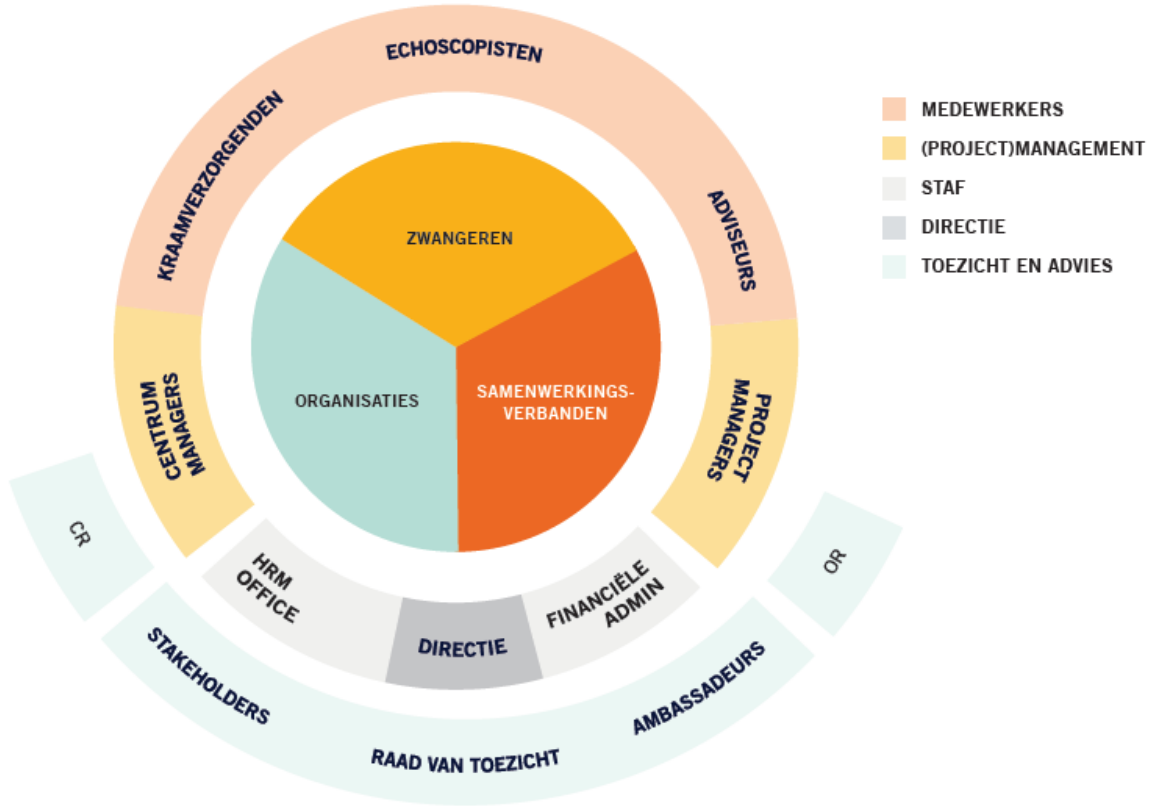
ECHOSCOPISTEN
KRAAMVERZORGENDEN
ADVISEURS
ZWANGEREN
ORGANISATIES
SAMENWERKINGSVERBANDEN
CENTRUM MANAGERS
PROJECT MANAGERS
CR
OR
HRM OFFICE
DIRECTIE
FINANCIËLE ADMIN
STAKEHOLDERS
RAAD VAN TOEZICHT
AMBASSADEURS

MEDEWERKERS
(PROJECT)MANAGEMENT
STAF
DIRECTIE
TOEZICHT EN ADVIES